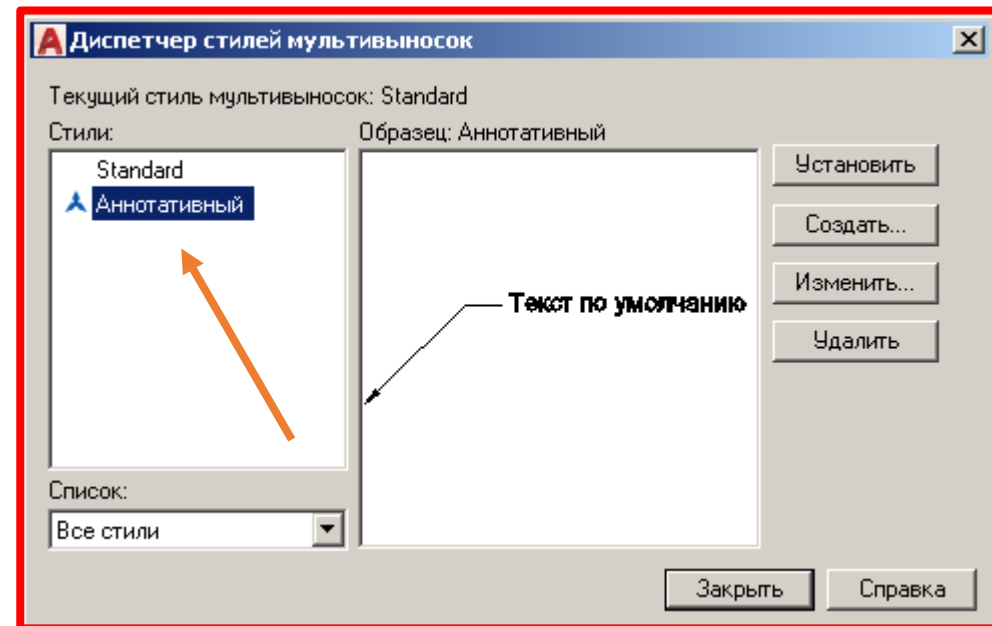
Диспетчер стилей мультивыносок

Текущий стиль мультивыносок: Standard

Стили:

Standard

Аннотативный

Образец: Аннотативный

Текст по умолчанию

Установить

Создать...

Изменить...

Удалить

Список:

Все стили

Закрыть

Справка